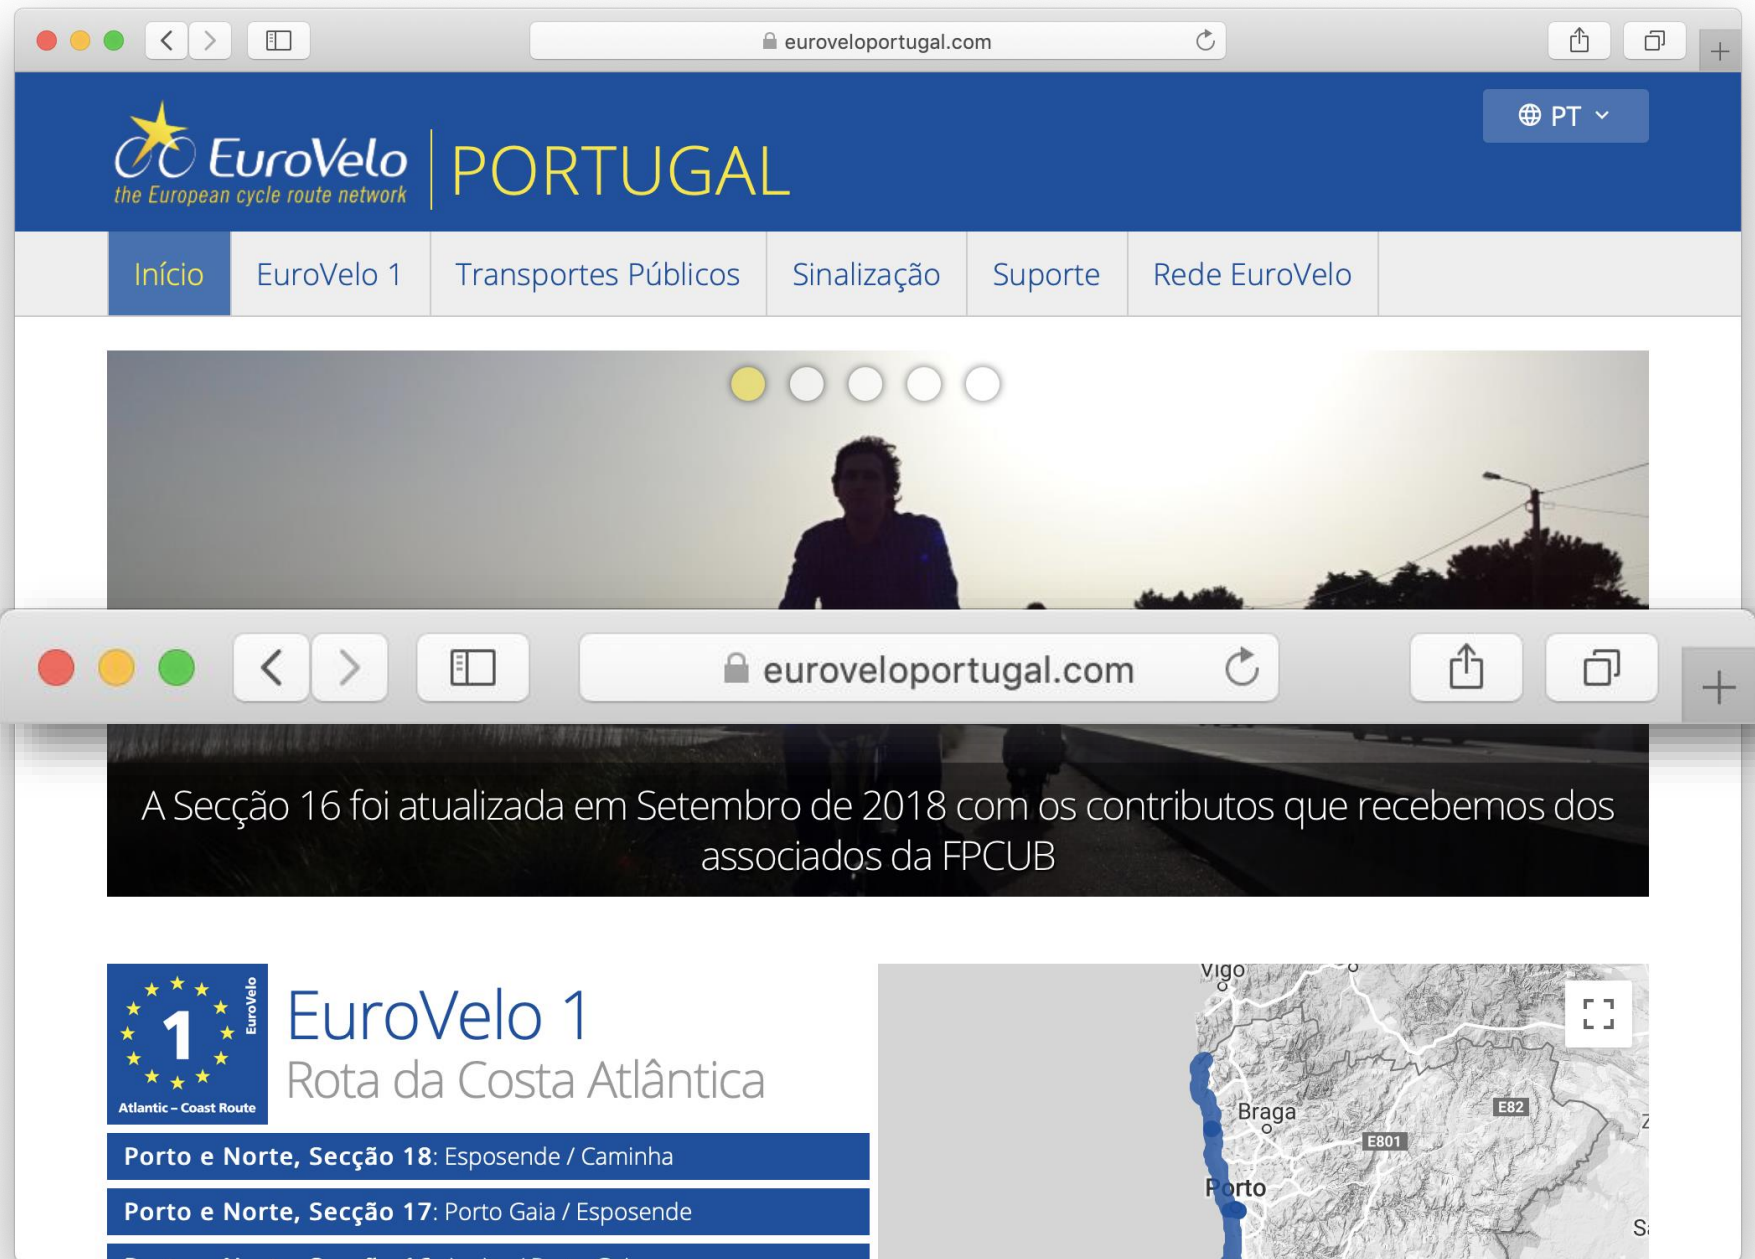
euroveloportugal.com

EuroVelo
the European cycle route network
PORTUGAL

PT

Início | EuroVelo 1 | Transportes Públicos | Sinalização | Suporte | Rede EuroVelo

euroveloportugal.com

A Secção 16 foi atualizada em Setembro de 2018 com os contributos que recebemos dos associados da FPCUB

EuroVelo
1
Atlantic – Coast Route

EuroVelo 1
Rota da Costa Atlântica

Porto e Norte, Secção 18: Esposende / Caminha

Porto e Norte, Secção 17: Porto Gaia / Esposende

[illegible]

Vigo
Braga
E82
E801
Porto